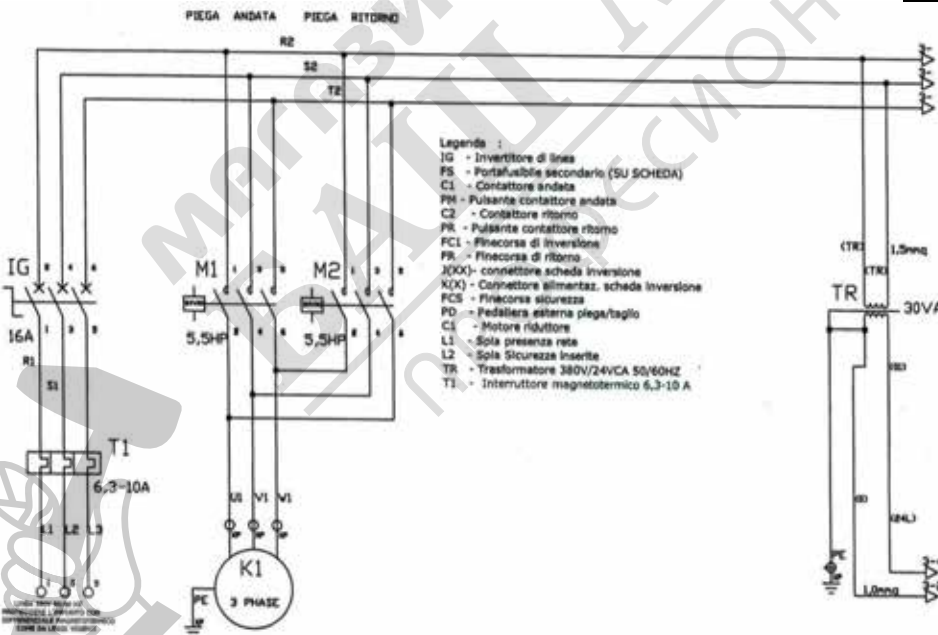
PIEGA ANDATA PIEGA RITORNO

R2
S2
T2

Legenda :
IG - Invertitore di linea
FS - Portafusibile secondario (SU SCHEDA)
C1 - Contattore andata
PM - Pulsante contattore andata
C2 - Contattore ritorno
PR - Pulsante contattore ritorno
FC1 - Finecorsa di inversione
FR - Finecorsa di ritorno
J(XX)- connettore scheda inversione
K(X) - Connettore alimentaz. scheda inversione
FCS - Finecorsa sicurezza
PD - Pedaliera esterna piega/taglio
C1 - Motore riduttore
L1 - Spia presenza rete
L2 - Spia Sicurezza inserite
TR - Trasformatore 380V/24VCA 50/60HZ
T1 - Interruttore magnetotermico 6,3-10 A

IG
16A
R1
S1
T1
6,3-10A
L1 L2 L3
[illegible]

M1
5,5HP
M2
5,5HP

U1 V1 W1
K1
3 PHASE
PE

(TR)
(TR)
1,5mmq
TR
30VA
PE
1,0mmq